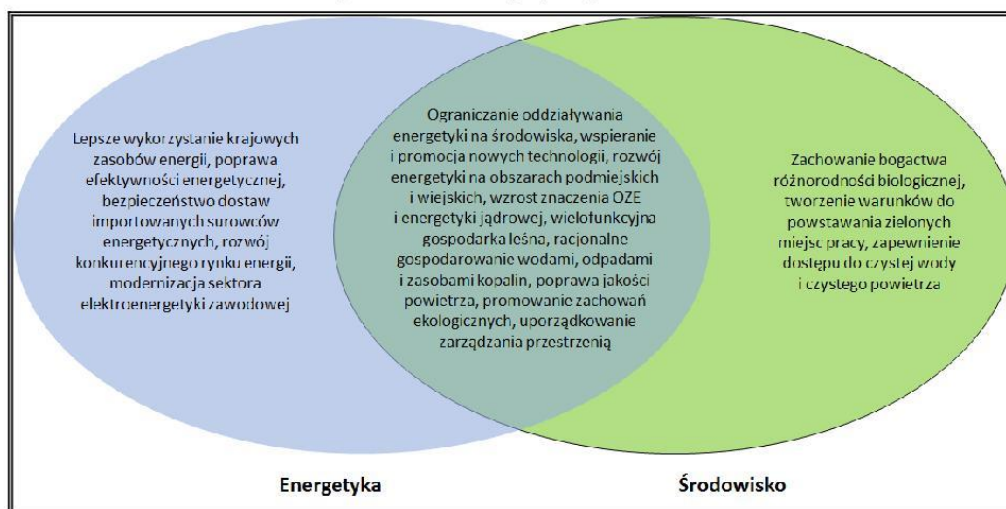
Lepsze wykorzystanie krajowych zasobów energii, poprawa efektywności energetycznej, bezpieczeństwo dostaw importowanych surowców energetycznych, rozwój konkurencyjnego rynku energii, modernizacja sektora elektroenergetyki zawodowej

Ograniczanie oddziaływania energetyki na środowiska, wspieranie i promocja nowych technologii, rozwój energetyki na obszarach podmiejskich i wiejskich, wzrost znaczenia OZE i energetyki jądrowej, wielofunkcyjna gospodarka leśna, racjonalne gospodarowanie wodami, odpadami i zasobami kopalin, poprawa jakości powietrza, promowanie zachowań ekologicznych, uporządkowanie zarządzania przestrzenią

Zachowanie bogactwa różnorodności biologicznej, tworzenie warunków do powstawania zielonych miejsc pracy, zapewnienie dostępu do czystej wody i czystego powietrza

Energetyka

Środowisko